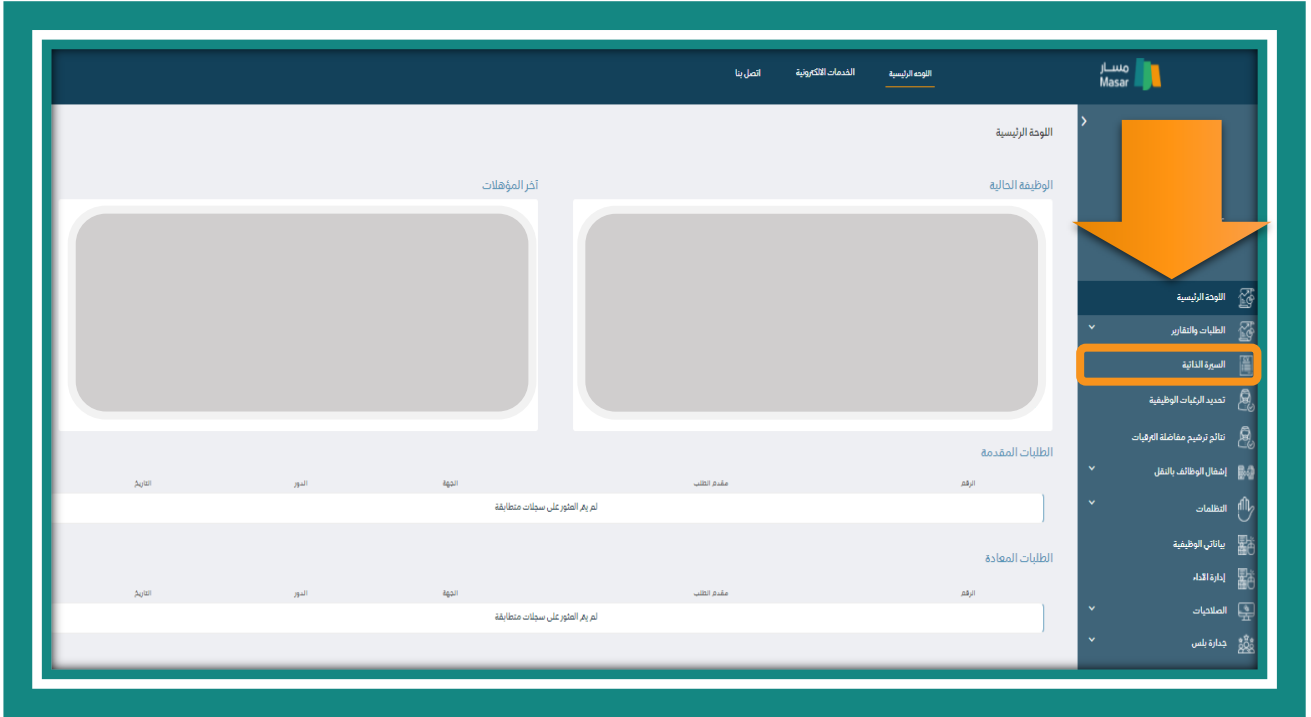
مسار
Masar

اللوحة الرئيسية
الخدمات الالكترونية
اتصل بنا

اللوحة الرئيسية

الوظيفة الحالية
آخر المؤهلات

الطلبات المقدمة

| الرقم | مقدم الطلب | الجهة | الدور | التاريخ |
|---|---|---|---|---|
| لم يتم العثور على سجلات متطابقة | | | | |

الطلبات المعادة

| الرقم | مقدم الطلب | الجهة | الدور | التاريخ |
|---|---|---|---|---|
| لم يتم العثور على سجلات متطابقة | | | | |

اللوحة الرئيسية
الطلبات والتقارير
السيرة الذاتية
تحديد الرغبات الوظيفية
نتائج ترشيح مفاضلة الترقيات
إشغال الوظائف بالنقل
التظلمات
بياناتي الوظيفية
إدارة الأداء
الصلاحيات
جدارة بلس